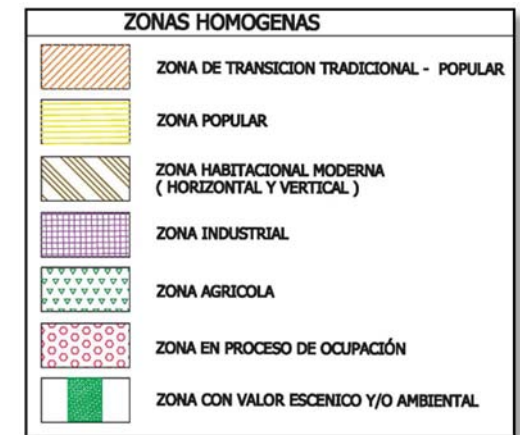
ZONAS HOMOGENAS

ZONA DE TRANSICION TRADICIONAL - POPULAR

ZONA POPULAR

ZONA HABITACIONAL MODERNA ( HORIZONTAL Y VERTICAL )

ZONA INDUSTRIAL

ZONA AGRICOLA

ZONA EN PROCESO DE OCUPACIÓN

ZONA CON VALOR ESCENICO Y/O AMBIENTAL